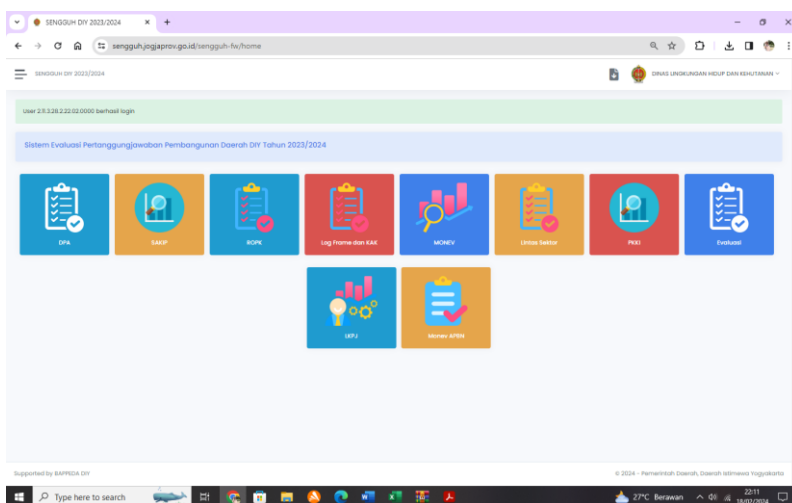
SENGGUH DIY 2023/2024

sengguh.jogjaprov.go.id/sengguh-fw/home

SENGGUH DIY 2023/2024

DINAS LINGKUNGAN HIDUP DAN KEHUTANAN

User 2.11.3.28.2.22.02.0000 berhasil login

Sistem Evaluasi Pertanggungjawaban Pembangunan Daerah DIY Tahun 2023/2024

DPA

SAKIP

RDPK

Log Frame dan KAK

MONEV

Lintas Sektor

PKKI

Evaluasi

LKPJ

Monev APBN

Supported by BAPPEDA DIY

© 2024 - Pemerintah Daerah, Daerah Istimewa Yogyakarta

Type here to search

27°C Berawan

22:11
18/03/2024